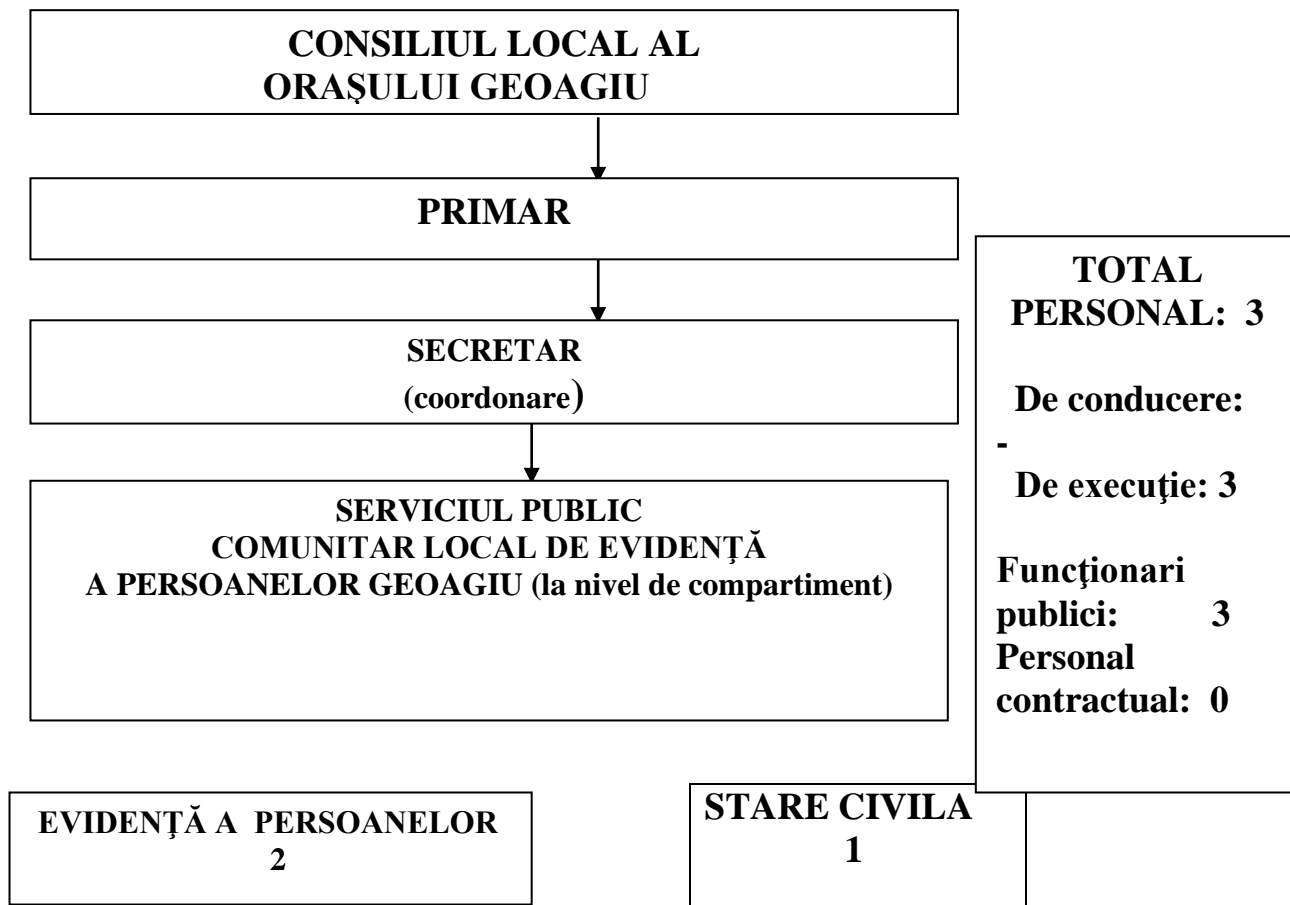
CONSILIUL LOCAL AL ORAŞULUI GEOAGIU

PRIMAR

SECRETAR
(coordonare)

SERVICIUL PUBLIC COMUNITAR LOCAL DE EVIDENŢĂ A PERSOANELOR GEOAGIU (la nivel de compartiment)

TOTAL PERSONAL: 3

De conducere: -
De execuţie: 3

Funcţionari publici: 3
Personal contractual: 0

EVIDENŢĂ A PERSOANELOR
2

STARE CIVILA
1